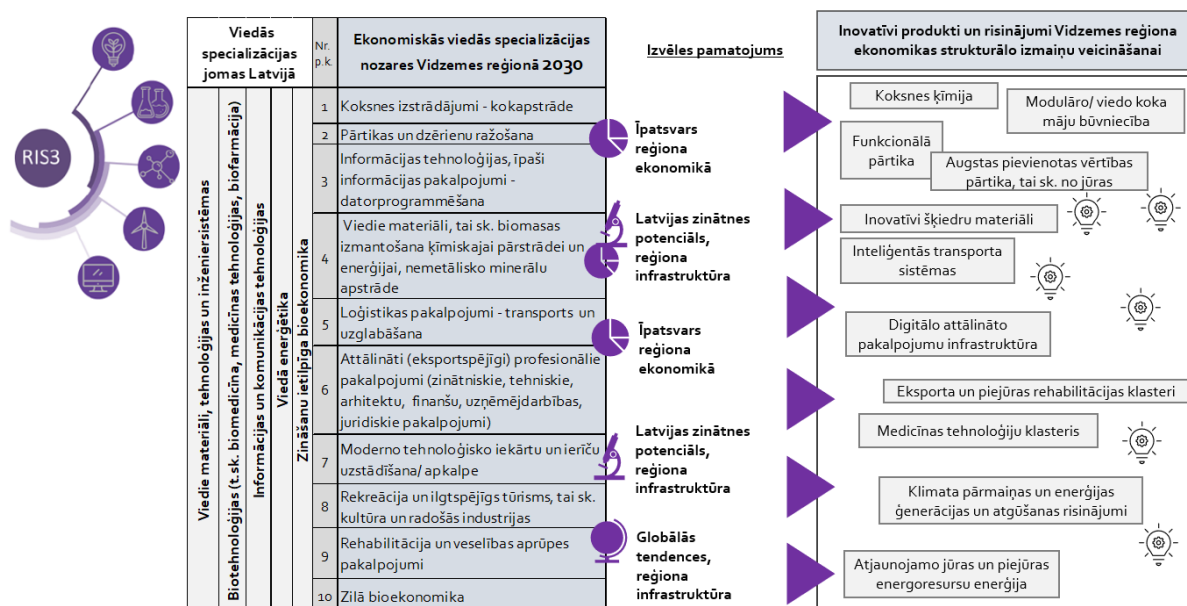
RIS3

| Viedās specializācijas jomas Latvijā | Nr. p.k. | Ekonomiskās viedās specializācijas nozares Vidzemes reģionā 2030 |
|---|---|---|
| Viedie materiāli, tehnoloģijas un inženiersistēmas; Biotehnoloģijas (t.sk. biomedicīna, medicīnas tehnoloģijas, biofarmācija); Informācijas un komunikācijas tehnoloģijas; Viedā enerģētika; Zināšanu ietilpīga bioekonomika | 1 | Koksnes izstrādājumi - kokapstrāde |
| | 2 | Pārtikas un dzērienu ražošana |
| | 3 | Informācijas tehnoloģijas, īpaši informācijas pakalpojumi - datorprogrammēšana |
| | 4 | Viedie materiāli, tai sk. biomasas izmantošana ķīmiskajai pārstrādei un enerģijai, nemetālisko minerālu apstrāde |
| | 5 | Loģistikas pakalpojumi - transports un uzglabāšana |
| | 6 | Attālināti (eksportspējīgi) profesionālie pakalpojumi (zinātniskie, tehniskie, arhitektu, finanšu, uzņēmējdarbības, juridiskie pakalpojumi) |
| | 7 | Moderno tehnoloģisko iekārtu un ierīču uzstādīšana/ apkalpe |
| | 8 | Rekreācija un ilgtspējīgs tūrisms, tai sk. kultūra un radošās industrijas |
| | 9 | Rehabilitācija un veselības aprūpes pakalpojumi |
| | 10 | Zilā bioekonomika |

Izvēles pamatojums

Īpatsvars reģiona ekonomikā

Latvijas zinātnes potenciāls, reģiona infrastruktūra

Īpatsvars reģiona ekonomikā

Latvijas zinātnes potenciāls, reģiona infrastruktūra

Globālās tendences, reģiona infrastruktūra

Inovatīvi produkti un risinājumi Vidzemes reģiona ekonomikas strukturālo izmaiņu veicināšanai

Koksnes ķīmija

Modulāro/ viedo koka māju būvniecība

Funkcionālā pārtika

Augstas pievienotas vērtības pārtika, tai sk. no jūras

Inovatīvi šķiedru materiāli

Inteliģentās transporta sistēmas

Digitālo attālināto pakalpojumu infrastruktūra

Eksporta un piejūras rehabilitācijas klasteri

Medicīnas tehnoloģiju klasteris

Klimata pārmaiņas un enerģijas ģenerācijas un atgūšanas risinājumi

Atjaunojamo jūras un piejūras energoresursu enerģija